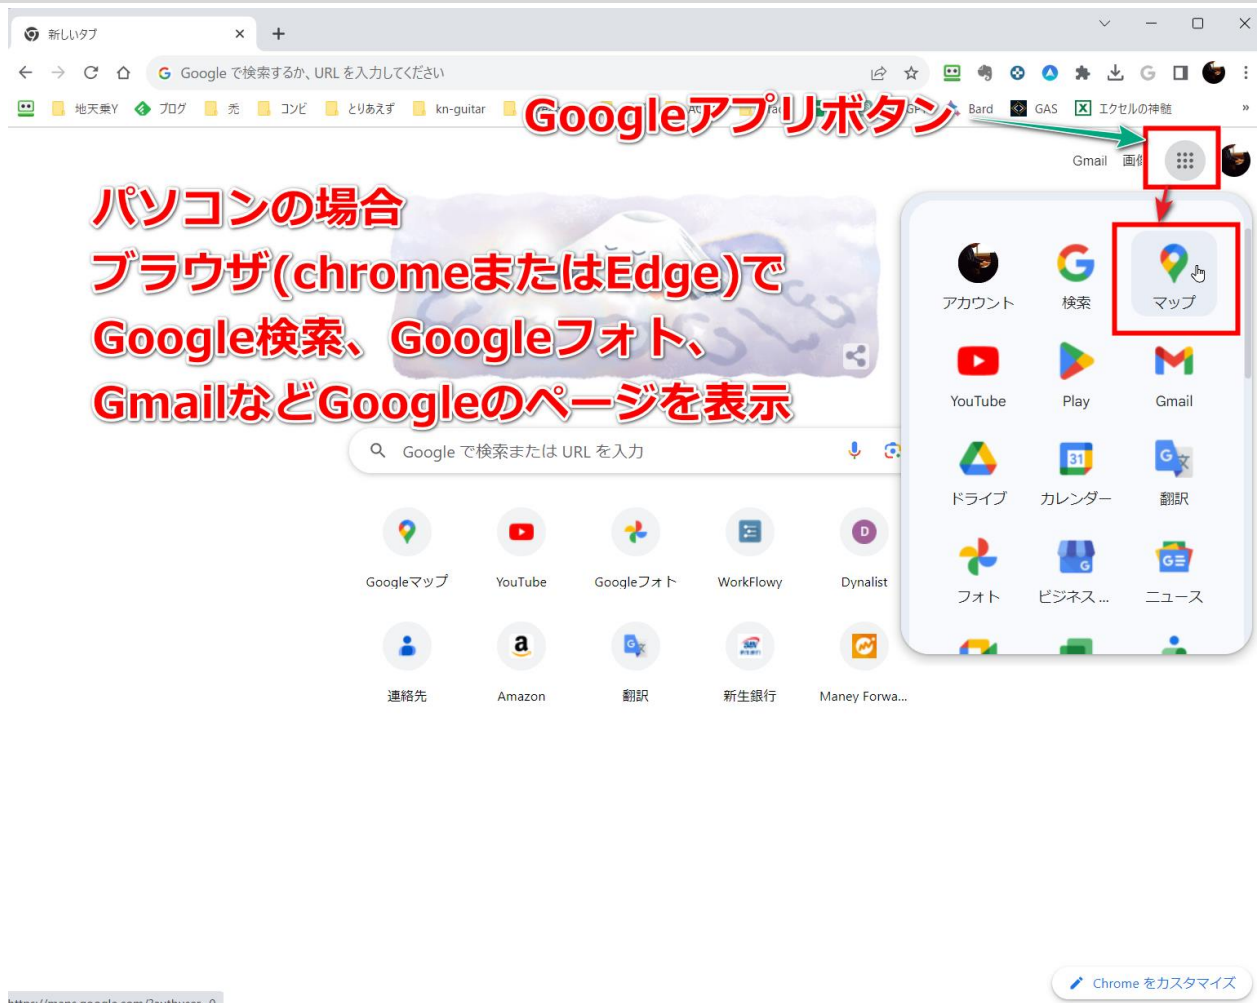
新しいタブ

Google で検索するか、URL を入力してください

地天乗Y　ブログ　禿　コンビ　とりあえず　kn-guitar　Bard　GAS　エクセルの神髄

Googleアプリボタン

Gmail　画像

パソコンの場合
ブラウザ(chromeまたはEdge)で
Google検索、Googleフォト、
GmailなどGoogleのページを表示

Google で検索または URL を入力

Googleマップ　YouTube　Googleフォト　WorkFlowy　Dynalist
連絡先　Amazon　翻訳　新生銀行　Maney Forwa...

アカウント　検索　マップ
YouTube　Play　Gmail
ドライブ　カレンダー　翻訳
フォト　ビジネス...　ニュース

https://maps.google.com/?authuser=0

Chrome をカスタマイズ